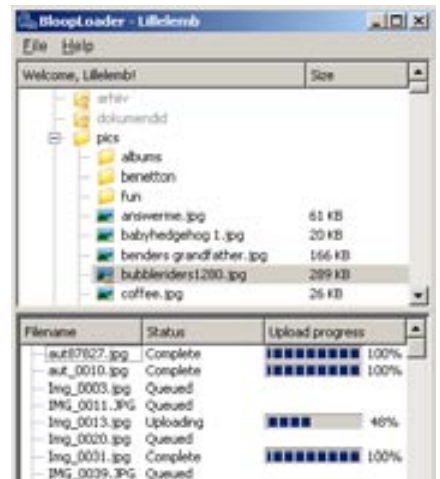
BloopLoader - Lillelemb

File Help

| Welcome, Lillelemb! | Size |
|---|---|
| arkiv | |
| dokumenddd | |
| pics | |
| albums | |
| benetton | |
| fun | |
| answerme.jpg | 61 KB |
| babyhedgehog 1.jpg | 20 KB |
| benders grandfather.jpg | 166 KB |
| bubbleriders1280.jpg | 289 KB |
| coffee.jpg | 26 KB |

| Filename | Status | Upload progress |
|---|---|---|
| aut07827.jpg | Complete | 100% |
| aut_0010.jpg | Complete | 100% |
| Img_0003.jpg | Queued | |
| IMG_0011.JPG | Queued | |
| Img_0013.jpg | Uploading | 48% |
| Img_0020.jpg | Queued | |
| Img_0031.jpg | Complete | 100% |
| IMG_0039.JPG | Queued | |